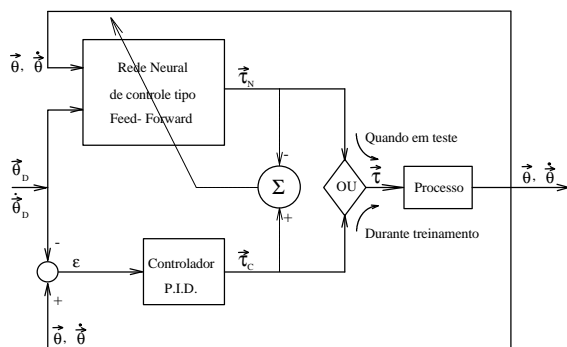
$\vec{\theta},\ \dot{\vec{\theta}}$

Rede Neural de controle tipo Feed- Forward

$\vec{\tau}_N$

$\vec{\theta}_D$

$\dot{\vec{\theta}}_D$

-

$\Sigma$

+

Quando em teste

OU

$\vec{\tau}$

Processo

$\vec{\theta},\ \dot{\vec{\theta}}$

Durante treinamento

-

$\varepsilon$

Controlador P.I.D.

$\vec{\tau}_C$

+

$\vec{\theta},\ \dot{\vec{\theta}}$